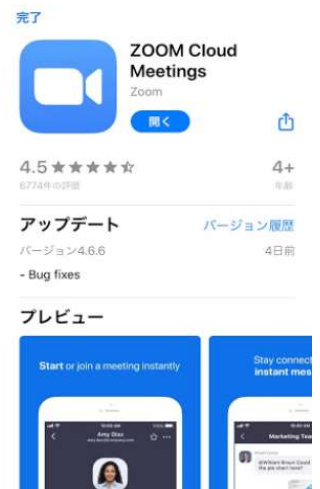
完了

ZOOM Cloud Meetings

Zoom

開く

4.5 ★★★★☆

6774件の評価

4+

年齢

アップデート

バージョン履歴

バージョン4.6.6

4日前

- Bug fixes

プレビュー

Start or join a meeting instantly

Amy Diaz

Stay connect

instant mes

Marketing Tea

@William Brown Could the pie chart here?